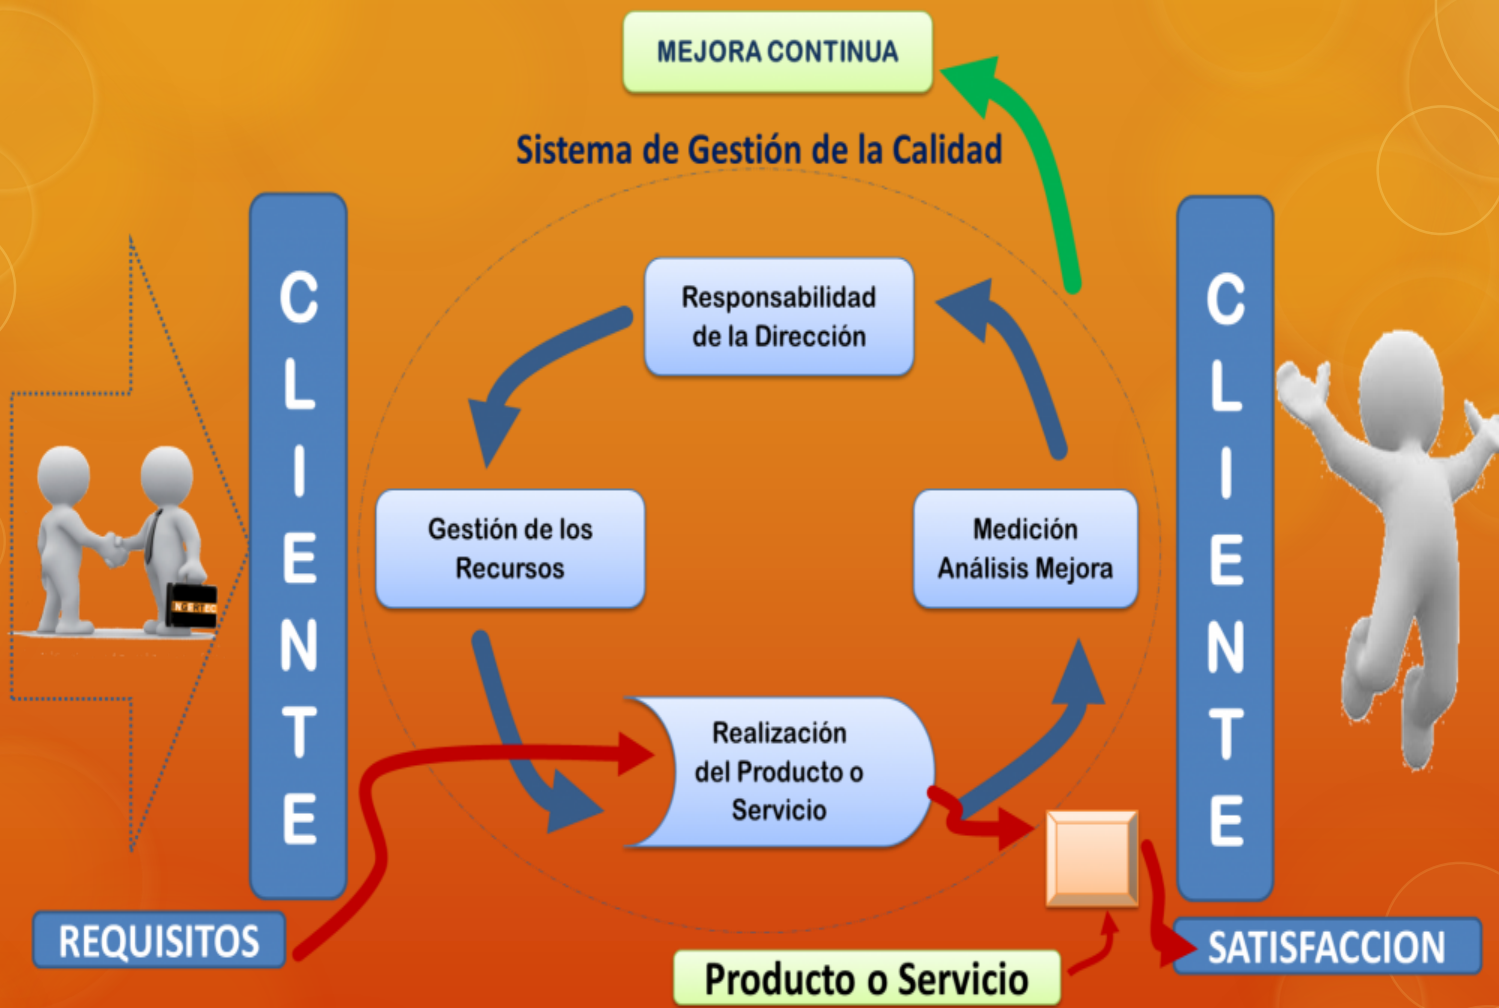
MEJORA CONTINUA

Sistema de Gestión de la Calidad

CLIENTE

Responsabilidad de la Dirección

Gestión de los Recursos

Medición Análisis Mejora

Realización del Producto o Servicio

CLIENTE

REQUISITOS

Producto o Servicio

SATISFACCION